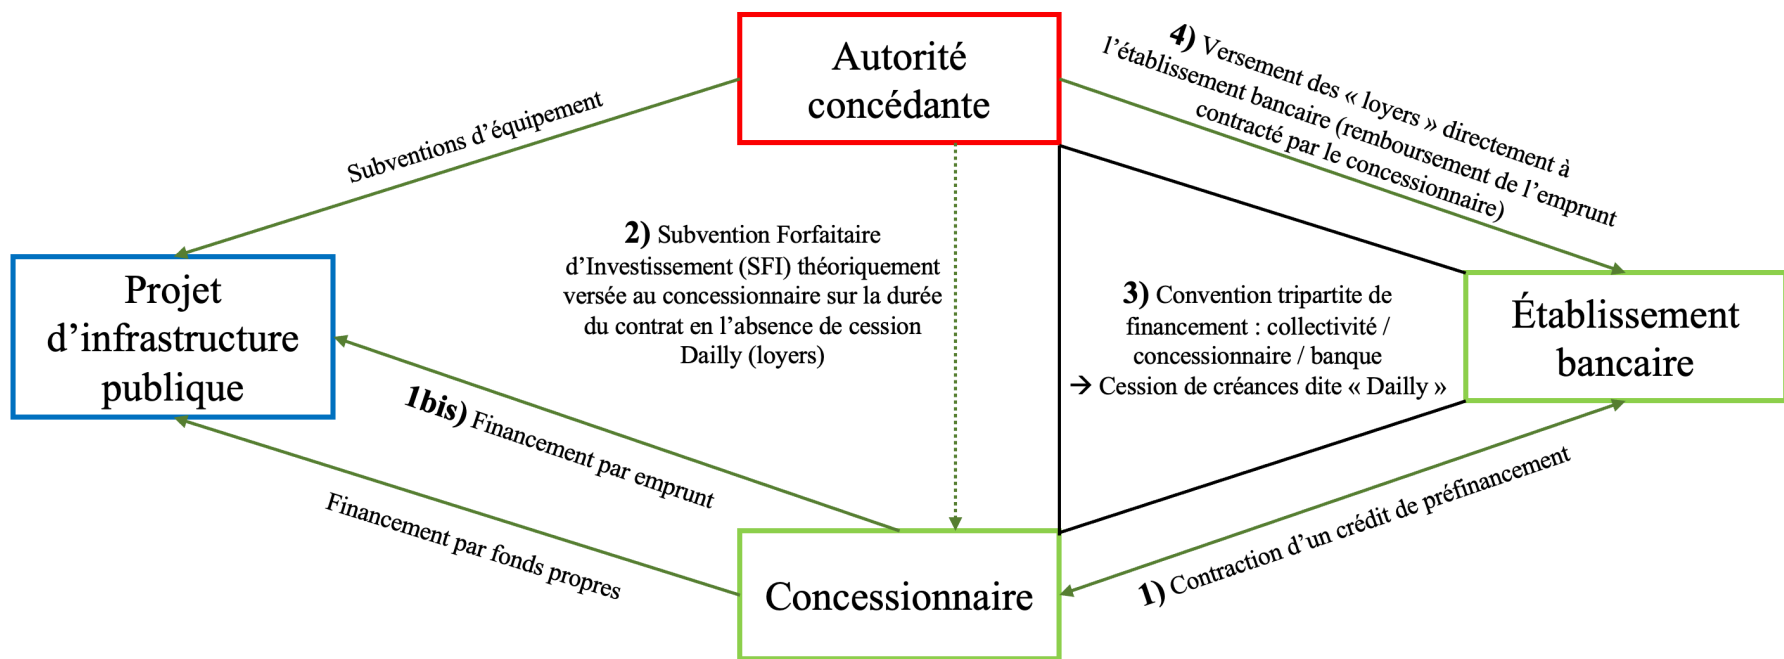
Autorité concédante

Subventions d'équipement

4) Versement des « loyers » directement à l'établissement bancaire (remboursement de l'emprunt contracté par le concessionnaire)

Projet d'infrastructure publique

2) Subvention Forfaitaire d'Investissement (SFI) théoriquement versée au concessionnaire sur la durée du contrat en l'absence de cession Dailly (loyers)

3) Convention tripartite de financement : collectivité / concessionnaire / banque
→ Cession de créances dite « Dailly »

Établissement bancaire

1bis) Financement par emprunt

Financement par fonds propres

Concessionnaire

1) Contraction d'un crédit de préfinancement